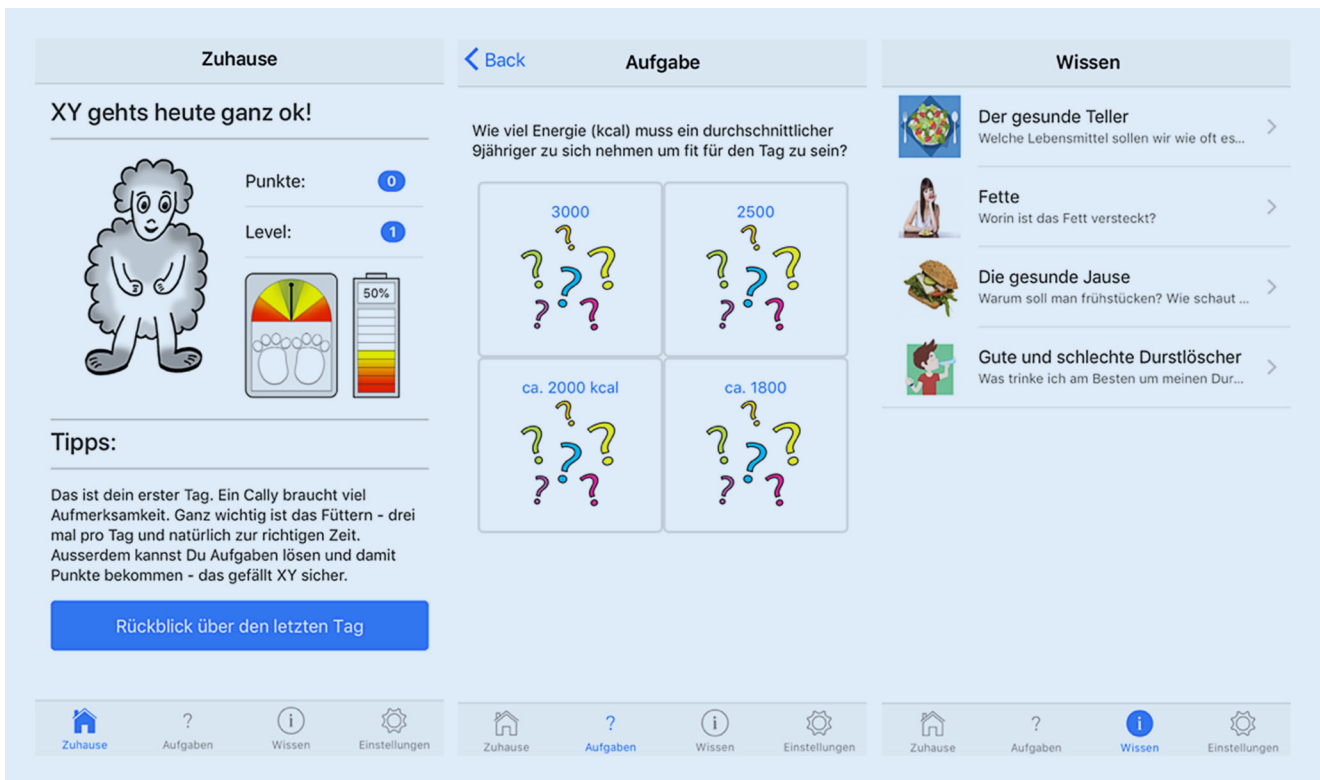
Zuhause

XY gehts heute ganz ok!

Punkte: 0

Level: 1

50%

Tipps:

Das ist dein erster Tag. Ein Cally braucht viel Aufmerksamkeit. Ganz wichtig ist das Füttern - drei mal pro Tag und natürlich zur richtigen Zeit. Ausserdem kannst Du Aufgaben lösen und damit Punkte bekommen - das gefällt XY sicher.

Rückblick über den letzten Tag

Zuhause Aufgaben Wissen Einstellungen

Back Aufgabe

Wie viel Energie (kcal) muss ein durchschnittlicher 9jähriger zu sich nehmen um fit für den Tag zu sein?

3000

2500

ca. 2000 kcal

ca. 1800

Zuhause Aufgaben Wissen Einstellungen

Wissen

Der gesunde Teller
Welche Lebensmittel sollen wir wie oft es...

Fette
Worin ist das Fett versteckt?

Die gesunde Jause
Warum soll man frühstücken? Wie schaut ...

Gute und schlechte Durstlöscher
Was trinke ich am Besten um meinen Dur...

Zuhause Aufgaben Wissen Einstellungen